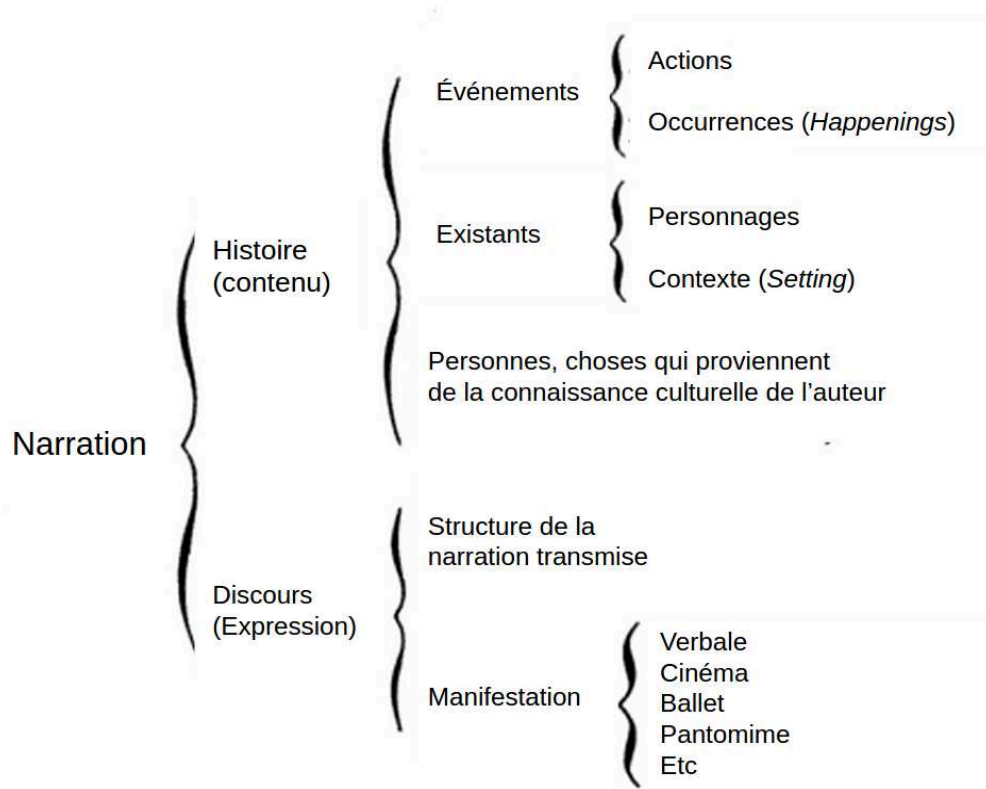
Narration

Histoire (contenu)

Événements

Actions

Occurrences (*Happenings*)

Existants

Personnages

Contexte (*Setting*)

Personnes, choses qui proviennent de la connaissance culturelle de l'auteur

Discours (Expression)

Structure de la narration transmise

Manifestation

Verbale
Cinéma
Ballet
Pantomime
Etc